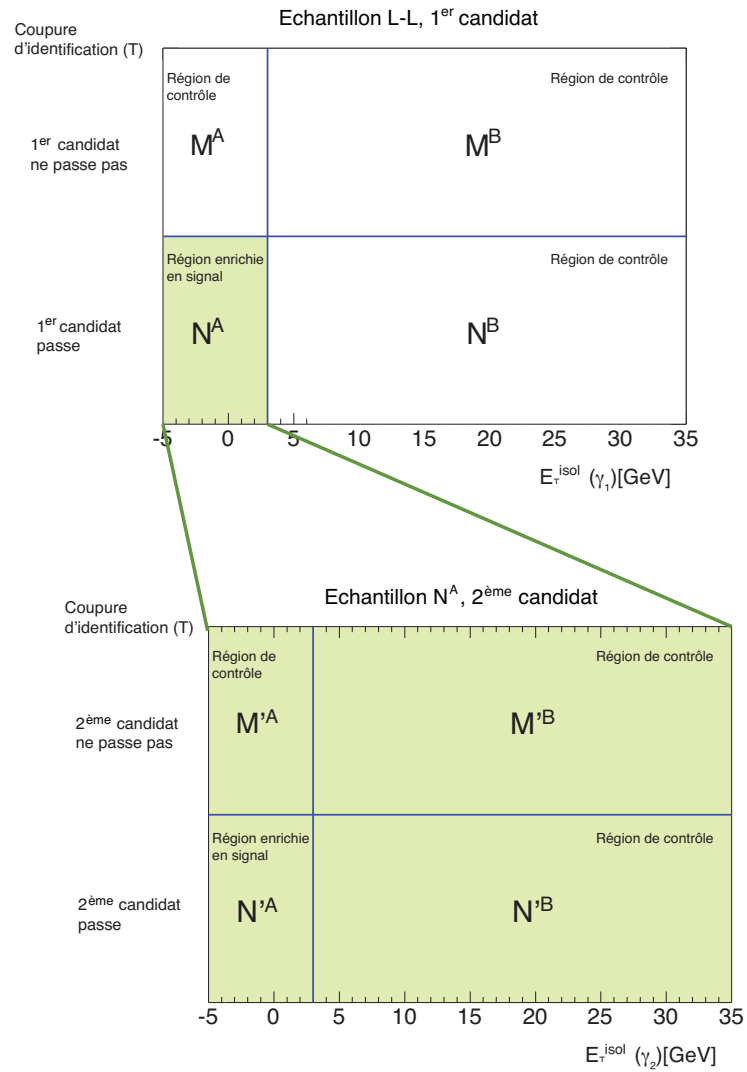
Echantillon L-L, 1$^{er}$ candidat

Coupure d'identification (T)

1$^{er}$ candidat ne passe pas

1$^{er}$ candidat passe

Région de contrôle

$M^A$

Région de contrôle

$M^B$

Région enrichie en signal

$N^A$

Région de contrôle

$N^B$

-5 0 5 10 15 20 25 30 35

$E_T^{isol}$ $(\gamma_1)$[GeV]

Echantillon $N^A$, 2$^{ème}$ candidat

Coupure d'identification (T)

2$^{ème}$ candidat ne passe pas

2$^{ème}$ candidat passe

Région de contrôle

$M'^A$

Région de contrôle

$M'^B$

Région enrichie en signal

$N'^A$

Région de contrôle

$N'^B$

-5 0 5 10 15 20 25 30 35

$E_T^{isol}$ $(\gamma_2)$[GeV]